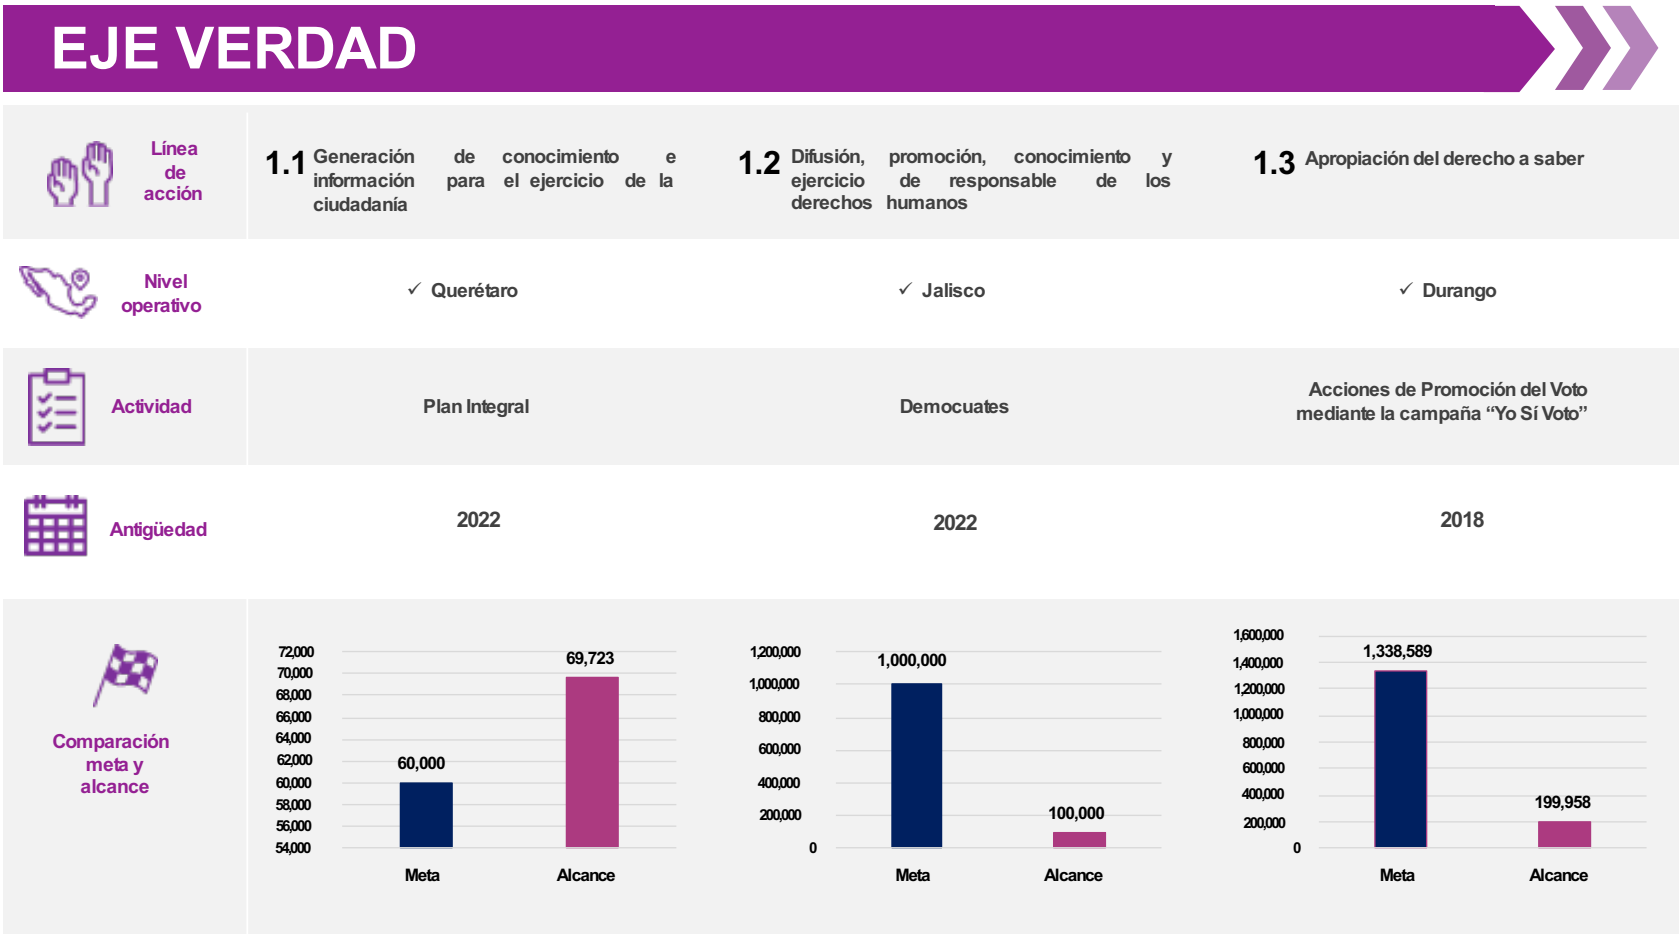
EJE VERDAD

Línea de acción

1.1 Generación de conocimiento e información para el ejercicio de la ciudadanía

1.2 Difusión, promoción, conocimiento y ejercicio de responsable de los derechos humanos

1.3 Apropiación del derecho a saber

Nivel operativo

✓ Querétaro

✓ Jalisco

✓ Durango

Actividad

Plan Integral

Democuates

Acciones de Promoción del Voto mediante la campaña “Yo Sí Voto”

Antigüedad

2022

2022

2018

Comparación meta y alcance

72,000
70,000
68,000
66,000
64,000
62,000
60,000
58,000
56,000
54,000
60,000
69,723
Meta
Alcance

1,200,000
1,000,000
800,000
600,000
400,000
200,000
0
1,000,000
100,000
Meta
Alcance

1,600,000
1,400,000
1,200,000
1,000,000
800,000
600,000
400,000
200,000
0
1,338,589
199,958
Meta
Alcance